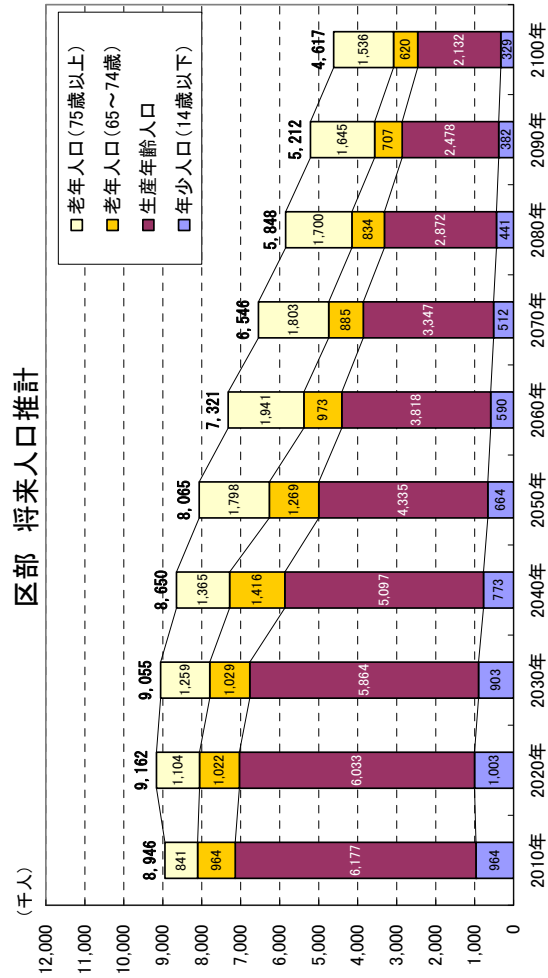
区部　将来人口推計

（千人）

12,000
11,000
10,000
9,000
8,000
7,000
6,000
5,000
4,000
3,000
2,000
1,000
0

□老年人口（75歳以上）
■老年人口（65～74歳）
■生産年齢人口
■年少人口（14歳以下）

| | 2010年 | 2020年 | 2030年 | 2040年 | 2050年 | 2060年 | 2070年 | 2080年 | 2090年 | 2100年 |
|---|---|---|---|---|---|---|---|---|---|---|
| 合計 | 8,946 | 9,162 | 9,055 | 8,650 | 8,065 | 7,321 | 6,546 | 5,848 | 5,212 | 4,617 |
| 老年人口（75歳以上） | 841 | 1,104 | 1,259 | 1,365 | 1,798 | 1,941 | 1,803 | 1,700 | 1,645 | 1,536 |
| 老年人口（65～74歳） | 964 | 1,022 | 1,029 | 1,416 | 1,269 | 973 | 885 | 834 | 707 | 620 |
| 生産年齢人口 | 6,177 | 6,033 | 5,864 | 5,097 | 4,335 | 3,818 | 3,347 | 2,872 | 2,478 | 2,132 |
| 年少人口（14歳以下） | 964 | 1,003 | 903 | 773 | 664 | 590 | 512 | 441 | 382 | 329 |